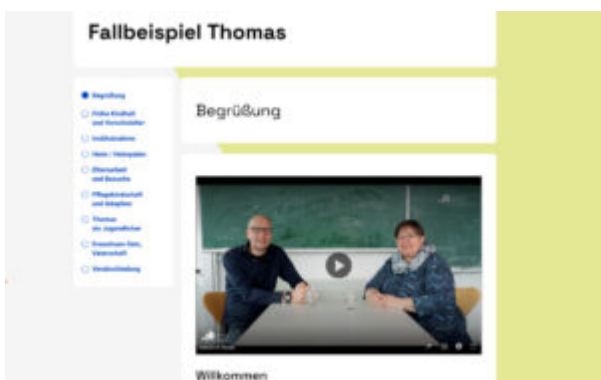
Fallbeispiel Thomas

Begrüßung
Frühe Kindheit und Vorschulalter
Institutionen
Heim / Heimplatz
Elternarbeit und Besuche
Pflegebereitschaft und Adoption
Thomas als Jugendlicher
Erwachsen-Sein, Vaterschaft
Verabschiedung

Begrüßung

Willkommen